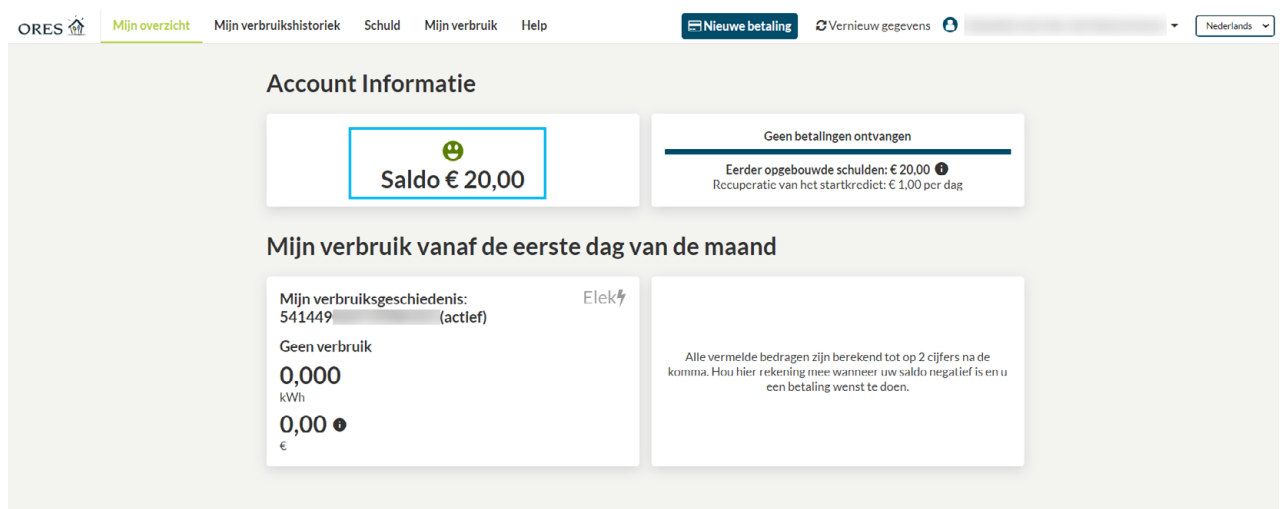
ORES

Mijn overzicht Mijn verbruikshistoriek Schuld Mijn verbruik Help

Nieuwe betaling Vernieuw gegevens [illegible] Nederlands

Account Informatie

Saldo € 20,00

Geen betalingen ontvangen

Eerder opgebouwde schulden: € 20,00

Recuperatie van het startkrediet: € 1,00 per dag

Mijn verbruik vanaf de eerste dag van de maand

Mijn verbruiksgeschiedenis: 541449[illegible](actief)

Elek

Geen verbruik

0,000
kWh

0,00
€

Alle vermelde bedragen zijn berekend tot op 2 cijfers na de komma. Hou hier rekening mee wanneer uw saldo negatief is en u een betaling wenst te doen.